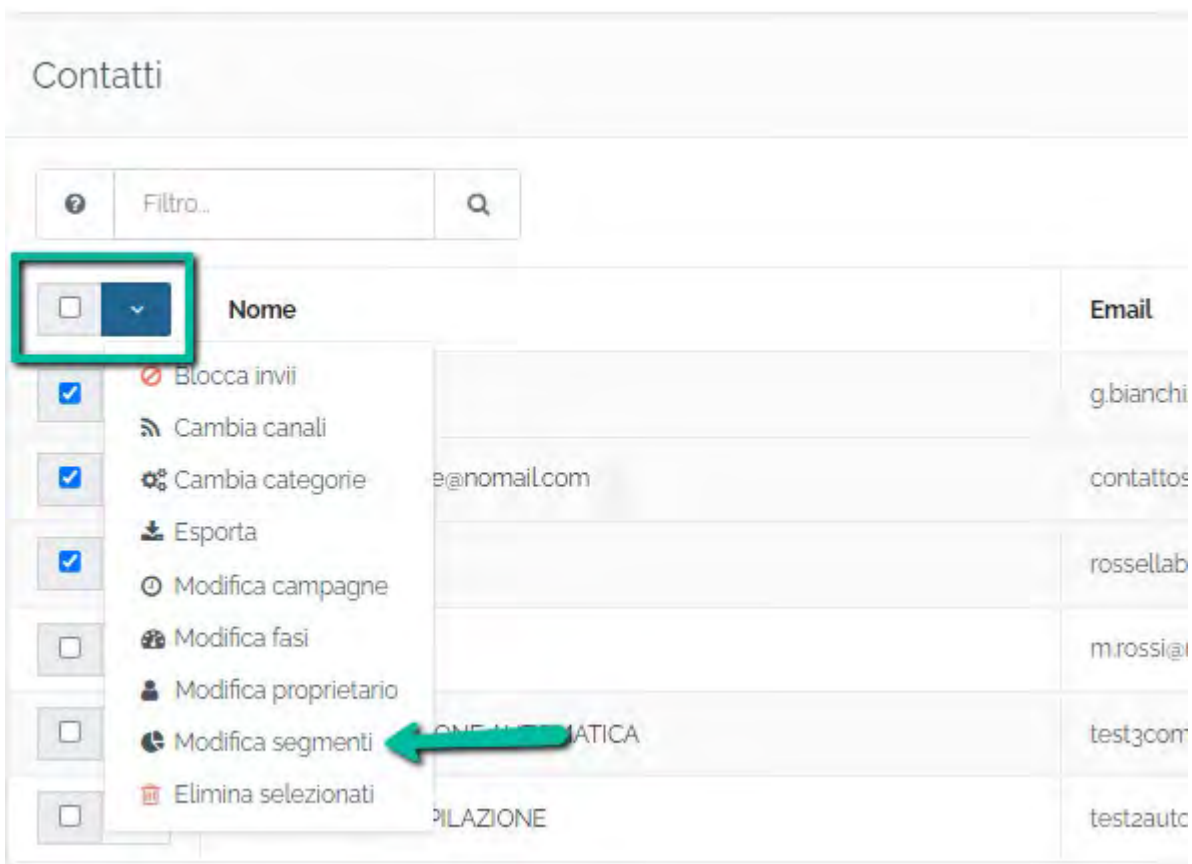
Contatti

Filtro...

Nome

Email

Blocca invii

g.bianchi

Cambia canali

Cambia categorie

e@nomail.com

contattos

Esporta

rossellab

Modifica campagne

Modifica fasi

m.rossi@

Modifica proprietario

Modifica segmenti

ONE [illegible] MATICA

test3com

Elimina selezionati

PILAZIONE

test2auto